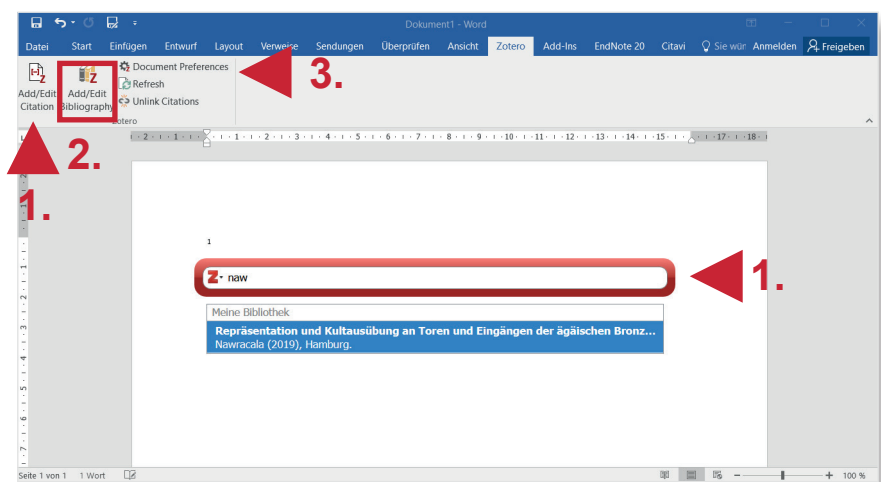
Dokument1 - Word

Datei Start Einfügen Entwurf Layout Verweise Sendungen Überprüfen Ansicht Zotero Add-Ins EndNote 20 Citavi Sie wün Anmelden Freigeben

Add/Edit Citation
Add/Edit Bibliography
Document Preferences
Refresh
Unlink Citations
Zotero

3.
2.
1.

1

naw

1.

Meine Bibliothek
Repräsentation und Kultausübung an Toren und Eingängen der ägäischen Bronz...
Nawracala (2019), Hamburg.

Seite 1 von 1 1 Wort 100 %